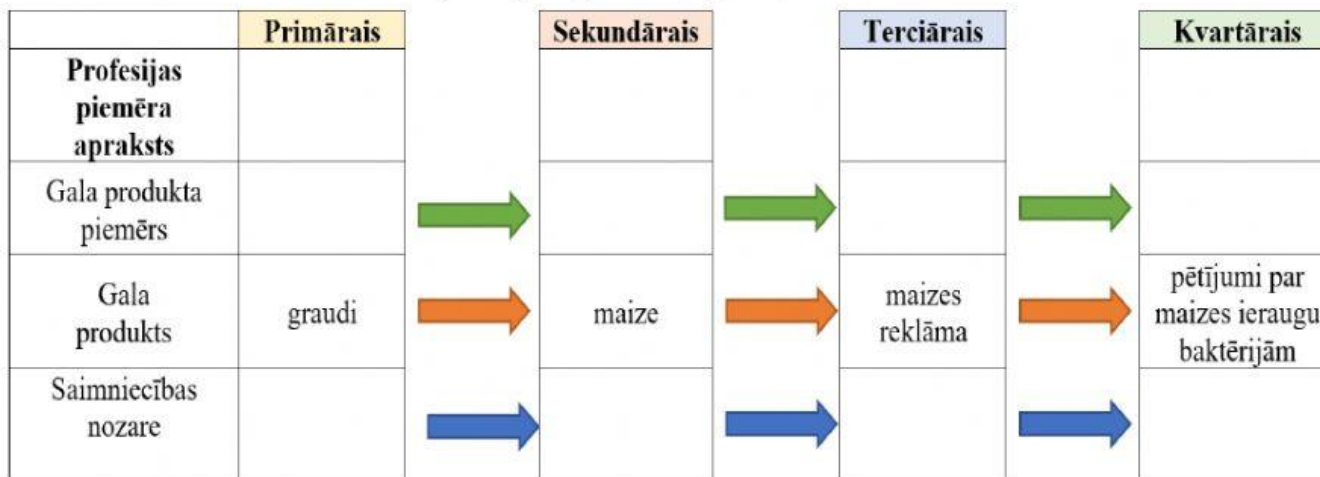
|  | Primārais | Sekundārais | Terciārais | Kvartārais |
|---|---|---|---|---|
| **Profesijas piemēra apraksts** |  |  |  |  |
| Gala produkta piemērs |  |  |  |  |
| Gala produkts | graudi | maize | maizes reklāma | pētījumi par maizes ieraugu baktērijām |
| Saimniecības nozare |  |  |  |  |